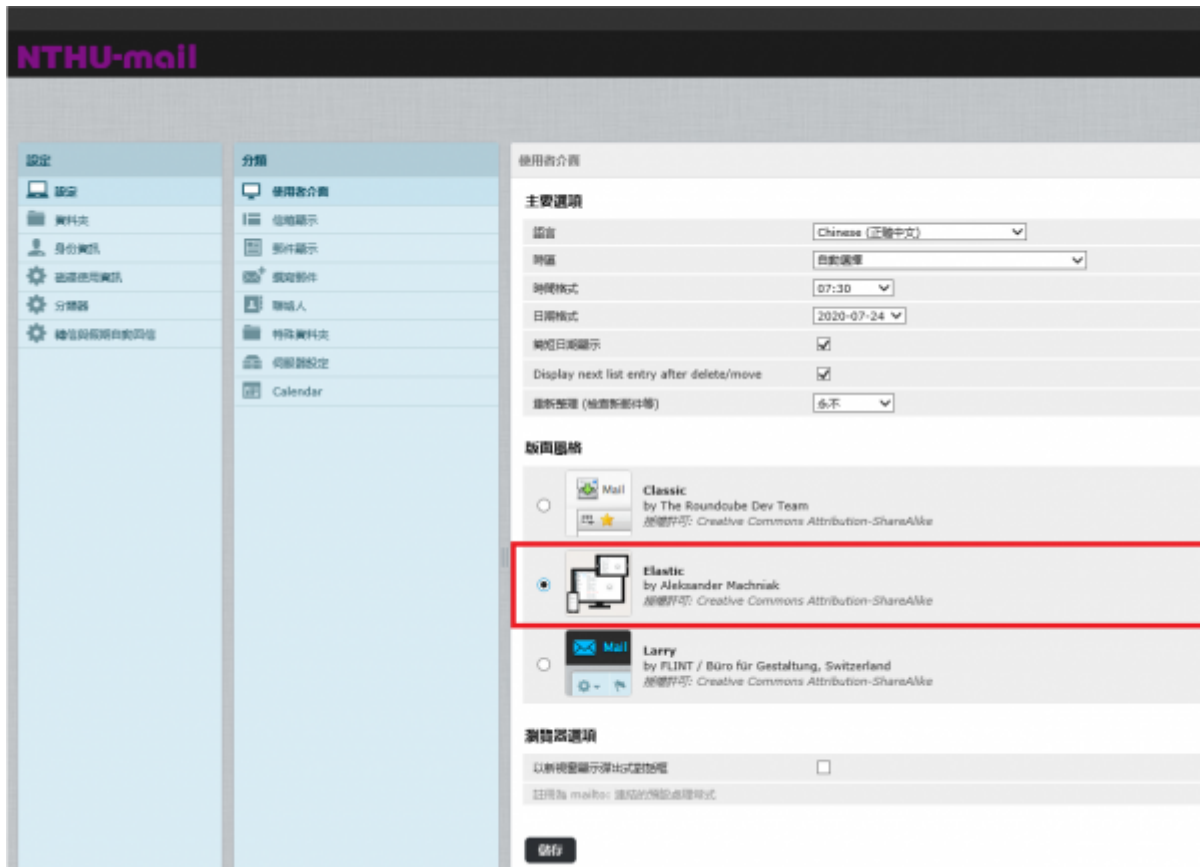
NTHU-mail

設定
設定
資料夾
身份資訊
遠端使用資訊
分類器
轉信與假期自動回信

分類
使用者介面
信箱顯示
郵件顯示
撰寫郵件
聯絡人
特殊資料夾
伺服器設定
Calendar

使用者介面

主要選項

| | |
|---|---|
| 語言 | Chinese (正體中文) |
| 時區 | 自動選擇 |
| 時間格式 | 07:30 |
| 日期格式 | 2020-07-24 |
| 簡短日期顯示 | ☑ |
| Display next list entry after delete/move | ☑ |
| 重新整理 (檢查新郵件等) | 永不 |

版面風格

Mail
Classic
by The Roundcube Dev Team
授權許可: Creative Commons Attribution-ShareAlike

Elastic
by Aleksander Machniak
授權許可: Creative Commons Attribution-ShareAlike

Mail
Larry
by FLINT / Büro für Gestaltung, Switzerland
授權許可: Creative Commons Attribution-ShareAlike

瀏覽器選項

以新視窗顯示彈出式對話框
註冊為 mailto: 連結的預設處理程式

儲存